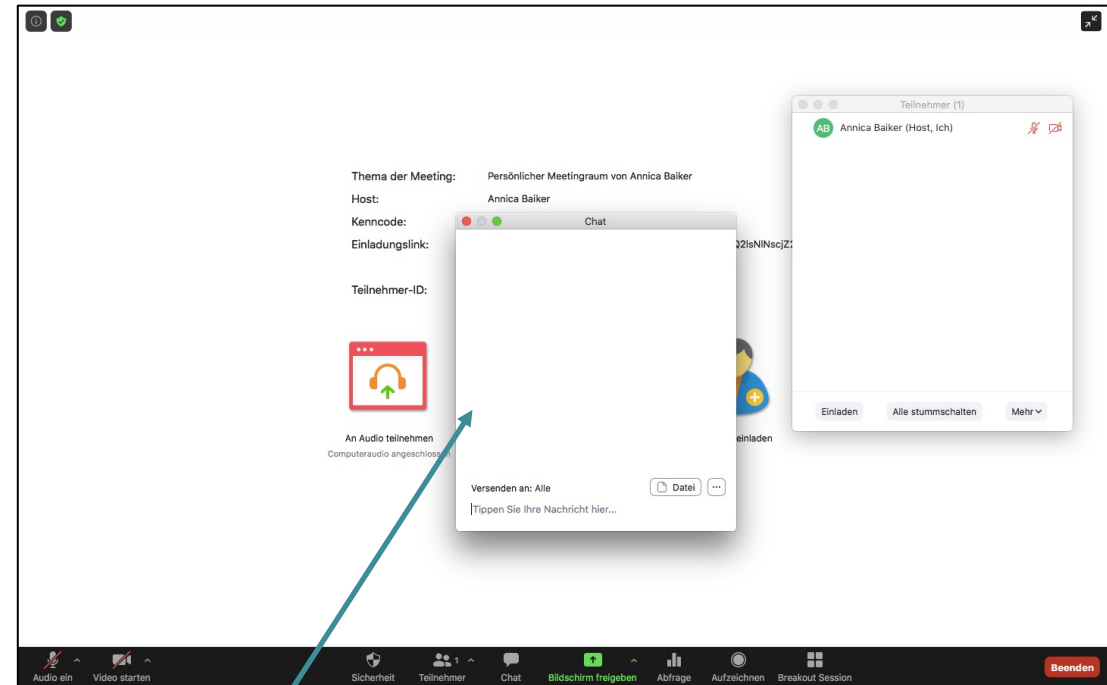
Teilnehmer (1)

AB Annica Baiker (Host, Ich)

Einladen Alle stummschalten Mehr

Thema der Meeting: Persönlicher Meetingraum von Annica Baiker

Host: Annica Baiker

Kenncode:

Einladungslink: Q2lsNlNscjZ

Teilnehmer-ID:

Chat

An Audio teilnehmen
Computeraudio angeschlossen

einladen

Versenden an: Alle
Datei ···

Tippen Sie Ihre Nachricht hier...

Audio ein Video starten Sicherheit Teilnehmer 1 Chat Bildschirm freigeben Abfrage Aufzeichnen Breakout Session Beenden